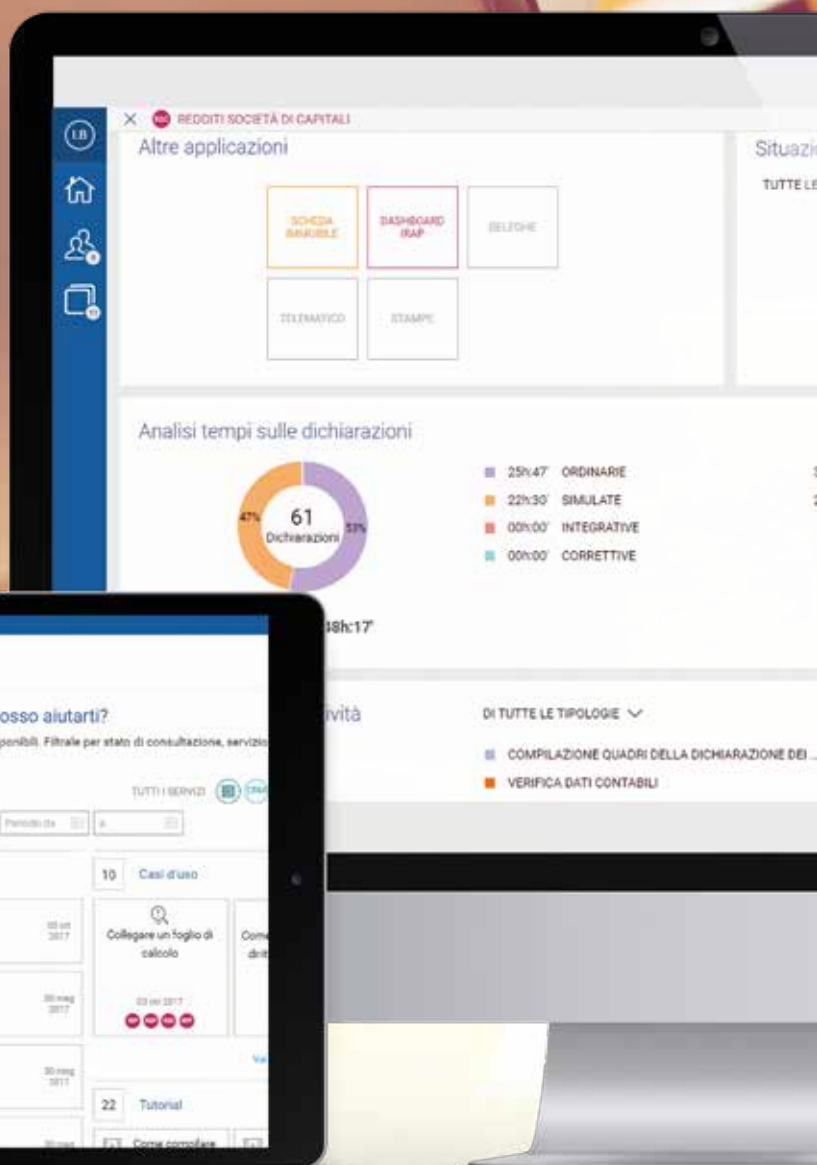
LB

REDDITI SOCIETÀ DI CAPITALI

Altre applicazioni

SCHEDA IMMOBILE

DASHBOARD IRAP

DELEGHE

TELEMATICO

STAMPE

Situazio

TUTTE LE

Analisi tempi sulle dichiarazioni

47%

61 Dichiarazioni

53%

25h:47' ORDINARIE

22h:30' SIMULATE

00h:00' INTEGRATIVE

00h:00' CORRETTIVE

48h:17'

ività

DI TUTTE LE TIPOLOGIE

COMPILAZIONE QUADRI DELLA DICHIARAZIONE DEI ...

VERIFICA DATI CONTABILI

osso aiutarti?

ponibili. Filtrale per stato di consultazione, servizio

TUTTI I SERVIZI

Periodo da

a

10 Casi d'uso

Collegare un foglio di calcolo

Come

dirit

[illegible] 2017

30 mag 2017

30 mag 2017

22 Tutorial

Come compilare